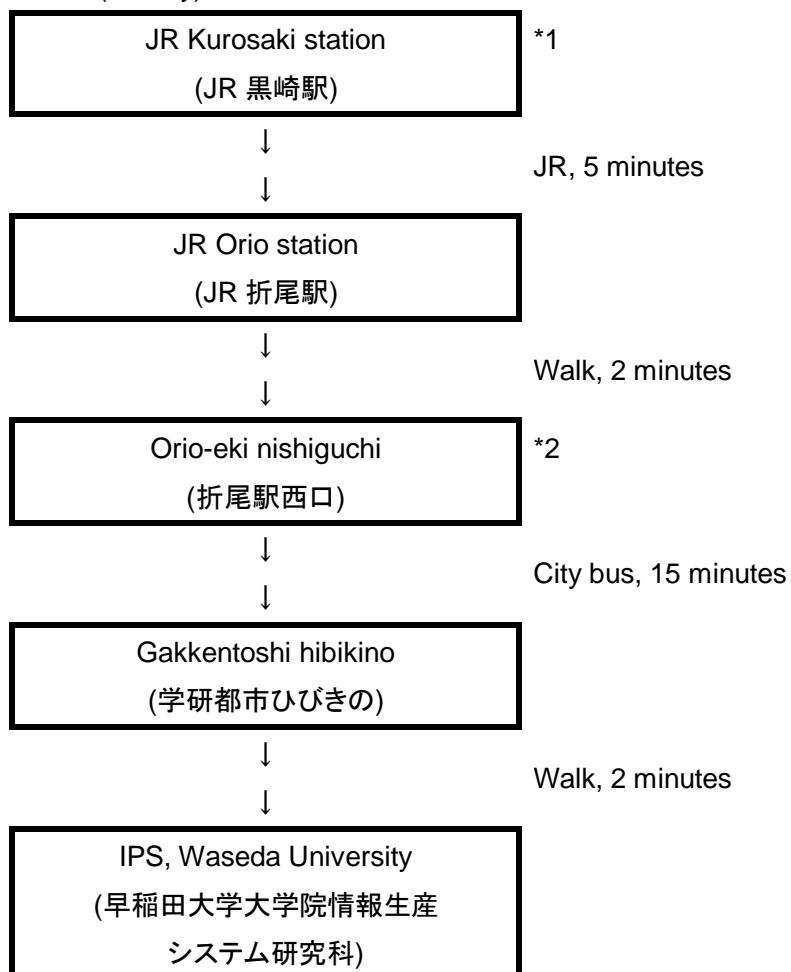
JR Kurosaki station
(JR 黒崎駅)

*1

↓
↓

JR, 5 minutes

JR Orio station
(JR 折尾駅)

↓
↓

Walk, 2 minutes

Orio-eki nishiguchi
(折尾駅西口)

*2

↓
↓

City bus, 15 minutes

Gakkentoshi hibikino
(学研都市ひびきの)

↓
↓

Walk, 2 minutes

IPS, Waseda University
(早稲田大学大学院情報生産システム研究科)